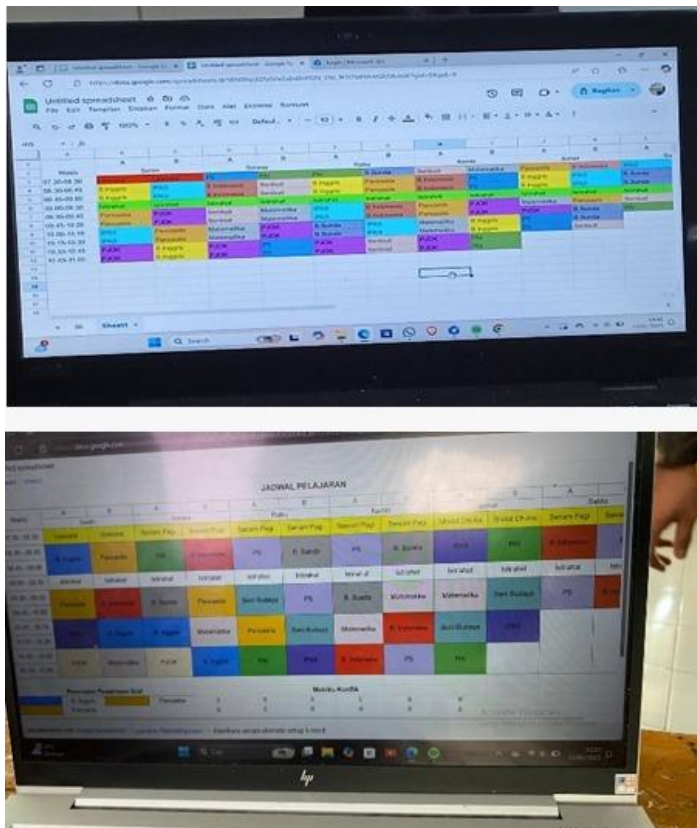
Untitled spreadsheet
File Edit Tampilan Sisipkan Format Data Alat Ekstensi Bantuan

| Waktu | Senin | | Selasa | | Rabu | | Kamis | | Jumat | |
|---|---|---|---|---|---|---|---|---|---|---|
| 07.30-08.30 | | | PS | | B. Sunda | | | | Pancasila | B. Indonesia |
| 08.30-09.45 | B. Inggris | IPAS | B. Indonesia | Seni Budaya | B. Inggris | Pancasila | B. Indonesia | PS | B. Inggris | IPAS |
| 09.45-10.00 | B. Inggris | IPAS | B. Indonesia | Seni Budaya | B. Inggris | Pancasila | B. Indonesia | PS | B. Inggris | IPAS |
| 10.00-10.30 | Istirahat | Istirahat | Istirahat | Istirahat | Istirahat | Istirahat | Istirahat | Istirahat | Istirahat | Istirahat |
| 10.30-11.15 | Pancasila | PJOK | Seni Budaya | Matematika | IPAS | B. Indonesia | Pancasila | PJOK | Matematika | Pancasila |
| 11.15-12.15 | Pancasila | PJOK | Seni Budaya | Matematika | IPAS | B. Indonesia | Pancasila | PJOK | PJOK | B. Sunda |
| 12.15-13.15 | IPAS | Pancasila | Matematika | PJOK | B. Sunda | IPAS | Matematika | B. Inggris | | Seni Budaya |
| 13.15-14.15 | IPAS | Pancasila | Matematika | PJOK | B. Sunda | IPAS | Matematika | B. Inggris | | |
| 14.15-15.15 | PJOK | B. Inggris | PJOK | PS | B. Sunda | Seni Budaya | PJOK | PS | | |

Sheet1

JADWAL PELAJARAN

| Waktu | Senin | | Selasa | | Rabu | | Kamis | | Jumat | | Sabtu |
|---|---|---|---|---|---|---|---|---|---|---|---|
| | Upacara | Upacara | Senam Pagi | Senam Pagi | Senam Pagi | Senam Pagi | Senam Pagi | Senam Pagi | Shalat Dhuha | Shalat Dhuha | Senam Pagi |
| | B. Inggris | Pancasila | IPAS | B. Indonesia | PS | B. Sunda | PS | B. Sunda | IPAS | IPAS | B. Indonesia |
| | Istirahat | Istirahat | Istirahat | Istirahat | Istirahat | Istirahat | Istirahat | Istirahat | Istirahat | Istirahat | Istirahat |
| | Pancasila | B. Indonesia | B. Sunda | Pancasila | Seni Budaya | PS | B. Sunda | Matematika | Matematika | Seni Budaya | PS |
| | PJOK | B. Inggris | B. Inggris | Matematika | Pancasila | Seni Budaya | Matematika | B. Indonesia | Seni Budaya | IPAS | |
| | PJOK | Matematika | PJOK | B. Inggris | PAI | IPAS | B. Indonesia | PS | PAI | | |

Pancasila Pendidikan Guru
B. Inggris
Matriks Konflik

Activate Windows